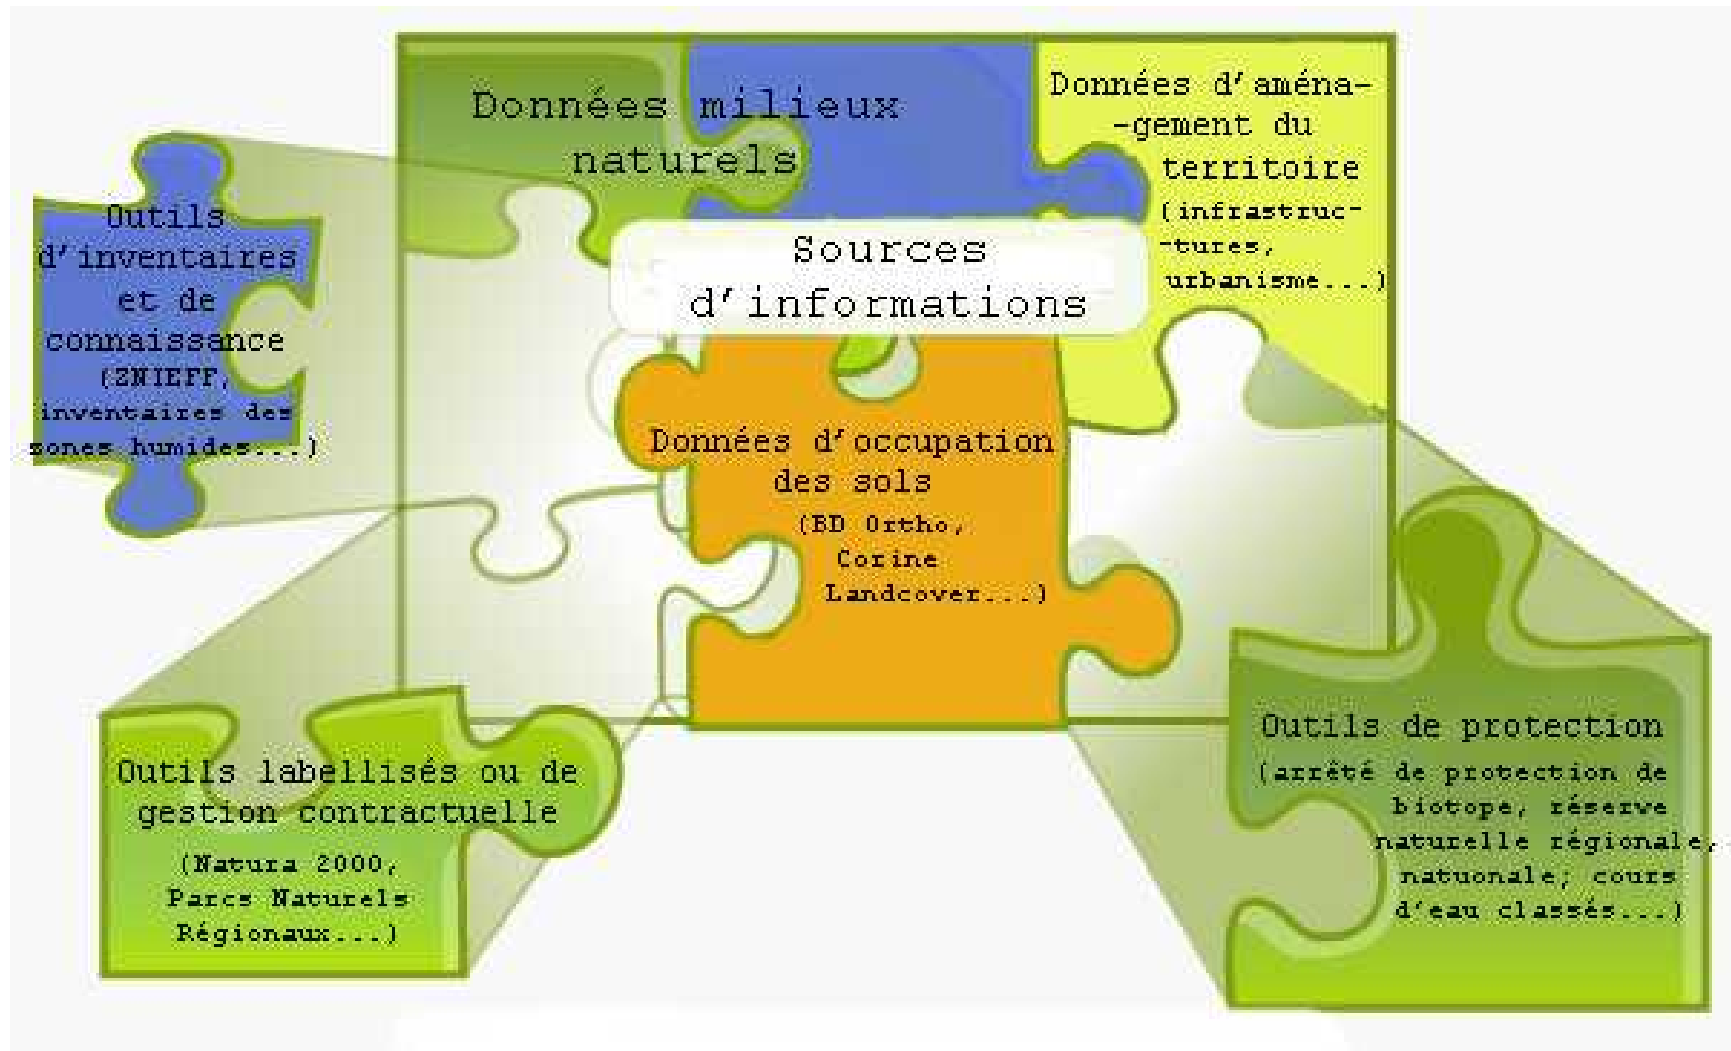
Données milieux naturels

Données d'aménagement du territoire (infrastructures, urbanisme...)

Outils d'inventaires et de connaissance (ZNIEFF, inventaires des zones humides...)

Sources d'informations

Données d'occupation des sols (BD Ortho, Corine Landcover...)

Outils labellisés ou de gestion contractuelle (Natura 2000, Parcs Naturels Régionaux...)

Outils de protection (arrêté de protection de biotope, réserve naturelle régionale, natuonale; cours d'eau classés...)